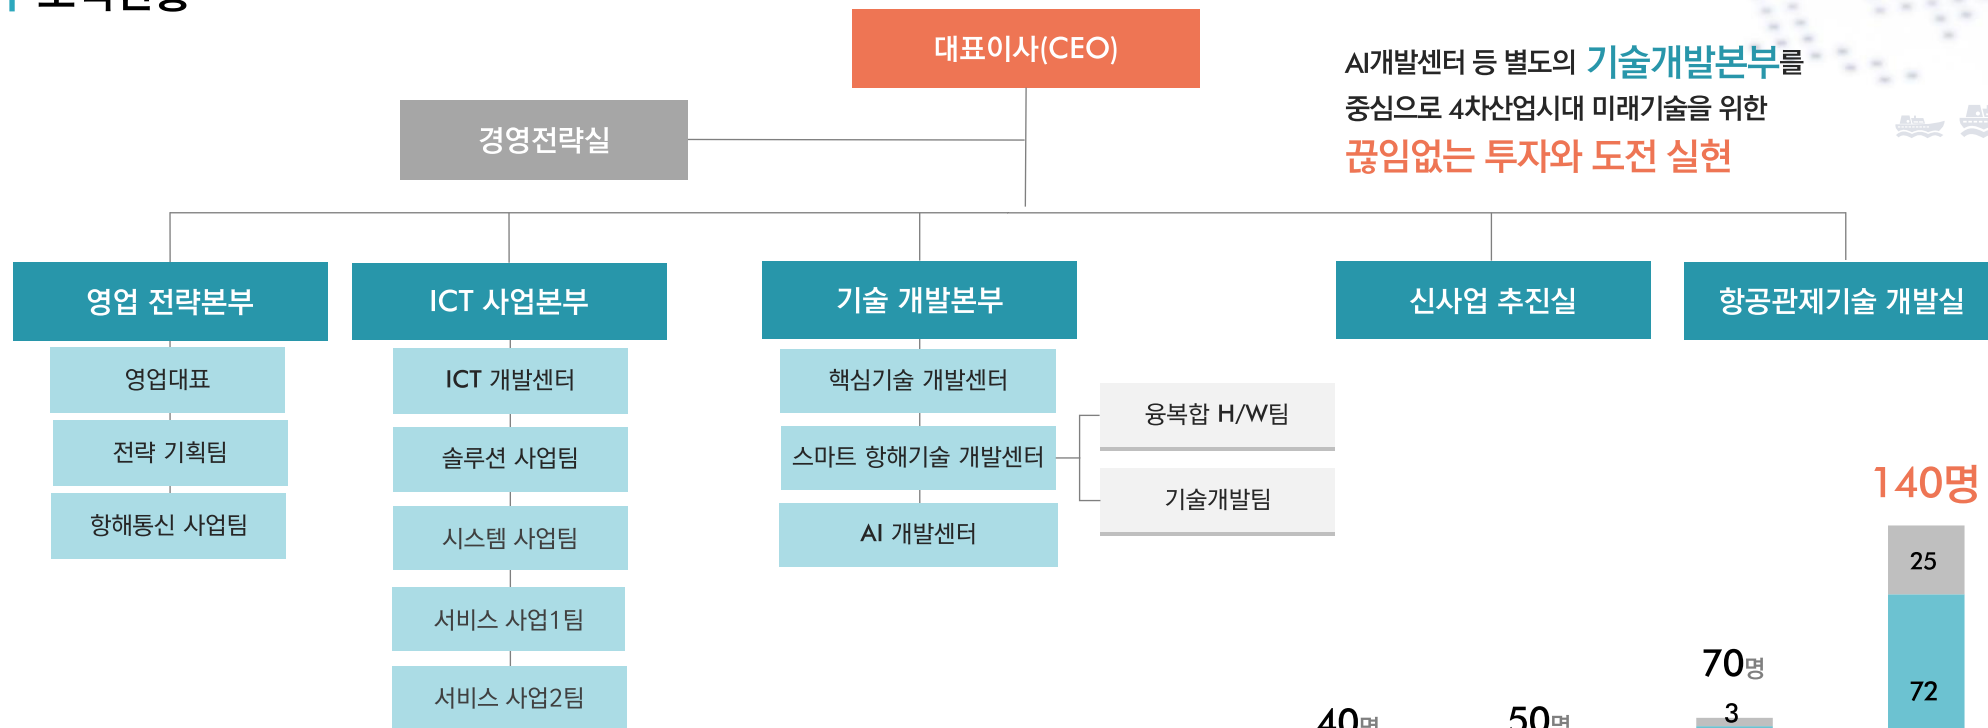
대표이사(CEO)

경영전략실

AI개발센터 등 별도의 기술개발본부를 중심으로 4차산업시대 미래기술을 위한 끊임없는 투자와 도전 실현

영업 전략본부

영업대표

전략 기획팀

항해통신 사업팀

ICT 사업본부

ICT 개발센터

솔루션 사업팀

시스템 사업팀

서비스 사업1팀

서비스 사업2팀

기술 개발본부

핵심기술 개발센터

스마트 항해기술 개발센터

AI 개발센터

융복합 H/W팀

기술개발팀

신사업 추진실

항공관제기술 개발실

140명

25

72

70명

3

40명

50명